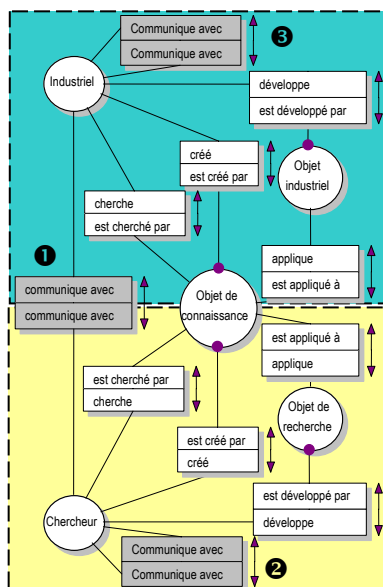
Communique avec
Communique avec
❸
Industriel
développe
est développé par
créé
est créé par
Objet industriel
cherche
est cherché par
❶
applique
est appliqué à
communique avec
communique avec
Objet de connaissance
est appliqué à
applique
est cherché par
cherche
Objet de recherche
est créé par
créé
est développé par
développe
Chercheur
Communique avec
Communique avec
❷